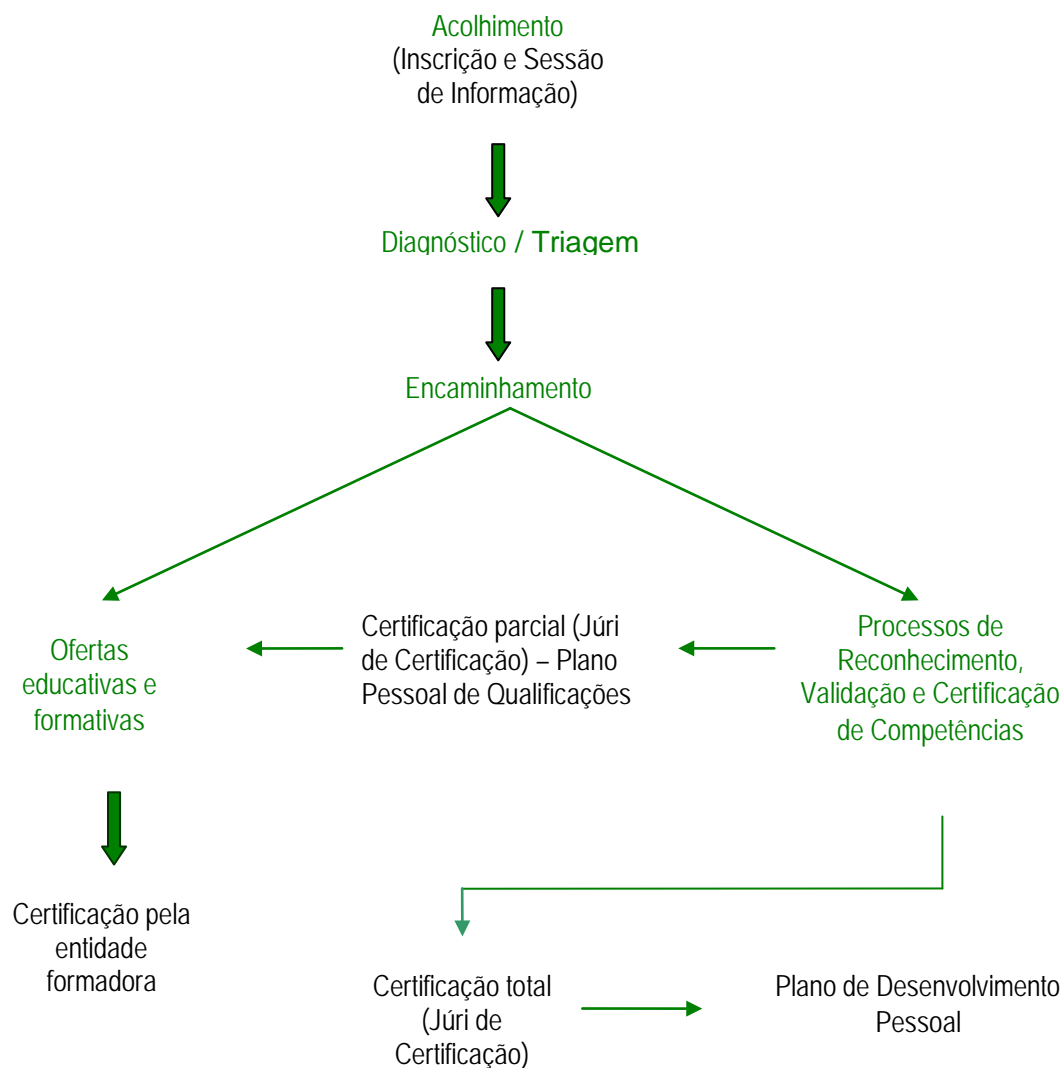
Acolhimento
(Inscrição e Sessão de Informação)

Diagnóstico / Triagem

Encaminhamento

Ofertas educativas e formativas

Certificação parcial (Júri de Certificação) – Plano Pessoal de Qualificações

Processos de Reconhecimento, Validação e Certificação de Competências

Certificação pela entidade formadora

Certificação total (Júri de Certificação)

Plano de Desenvolvimento Pessoal